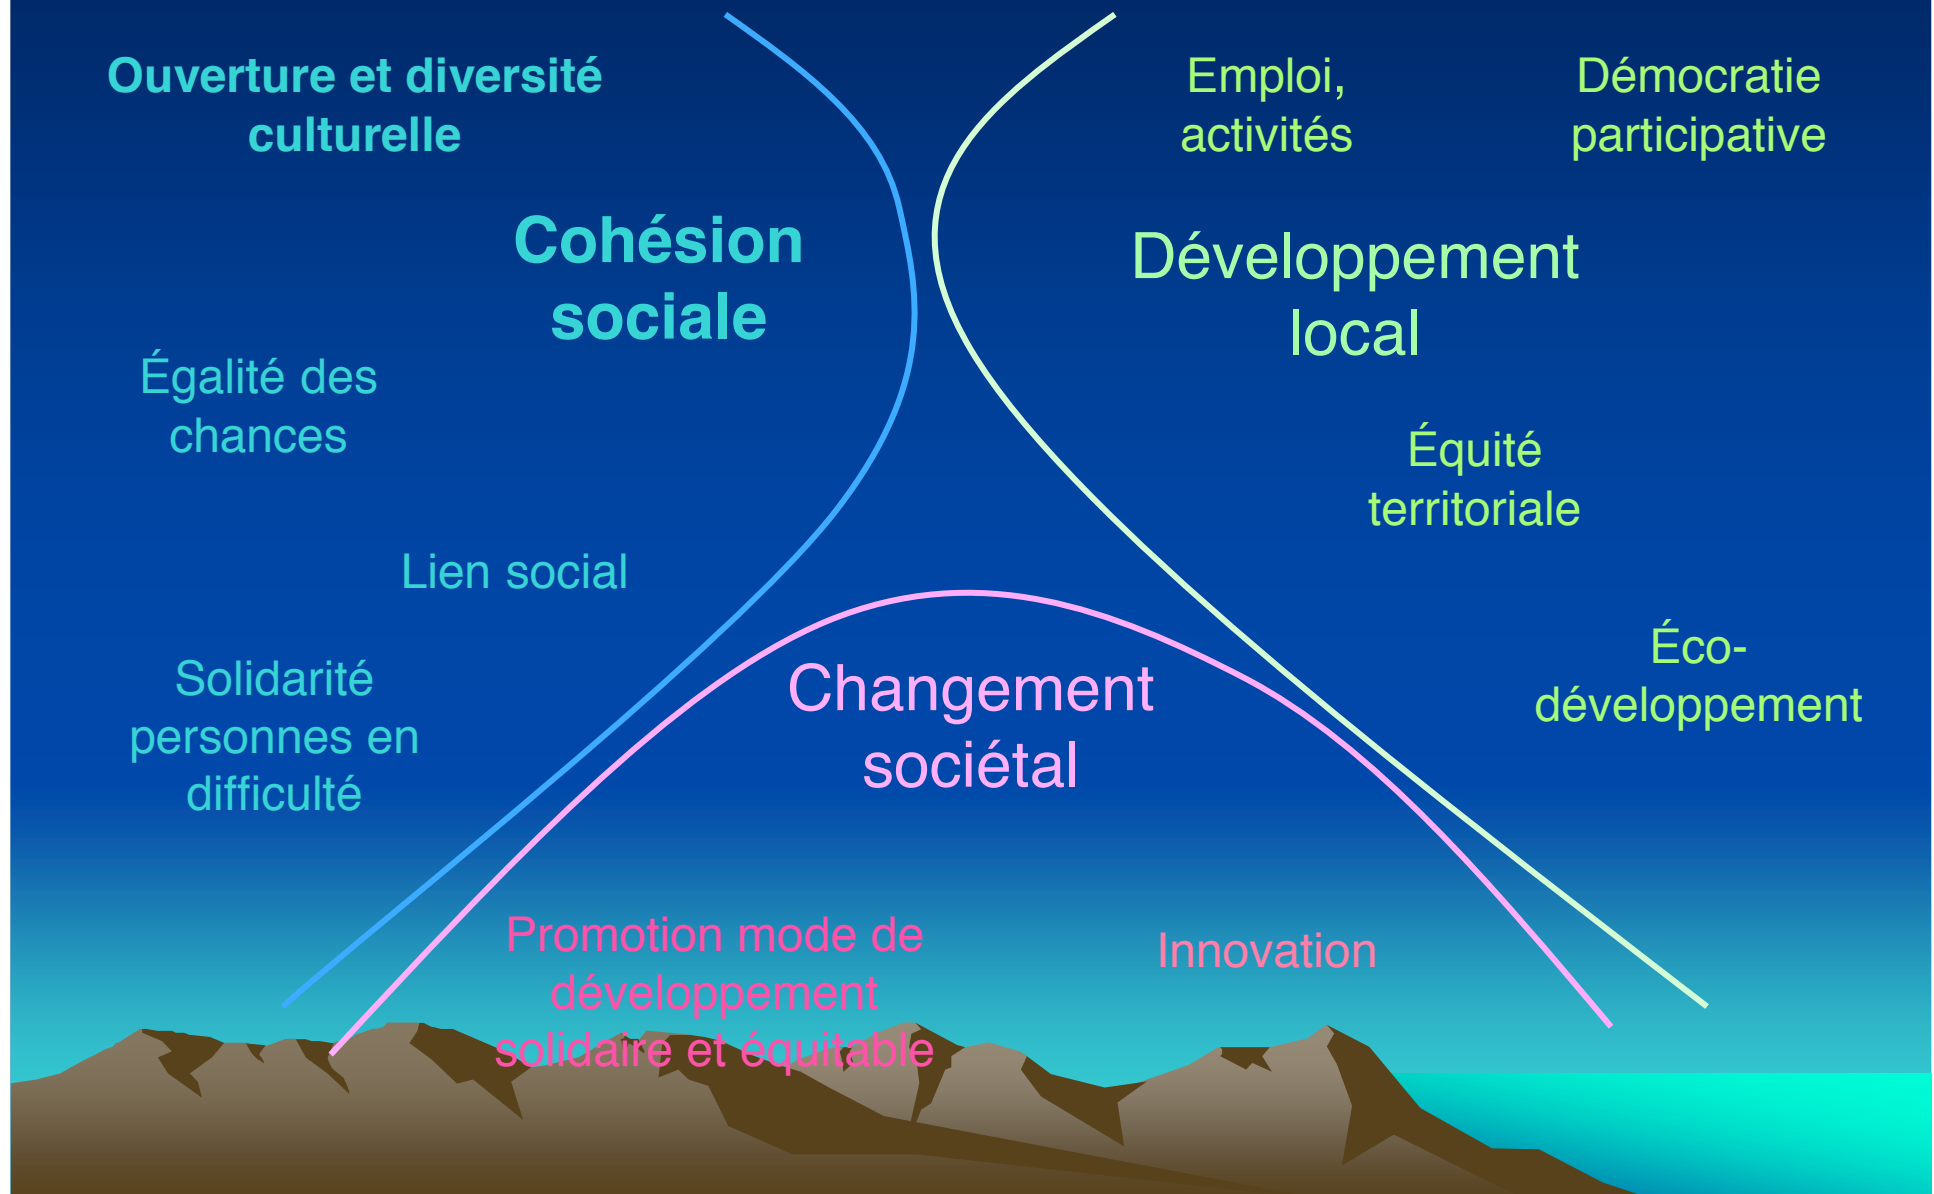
Ouverture et diversité culturelle

Cohésion sociale

Égalité des chances

Lien social

Solidarité personnes en difficulté

Emploi, activités

Démocratie participative

Développement local

Équité territoriale

Éco-développement

Changement sociétal

Promotion mode de développement solidaire et équitable

Innovation